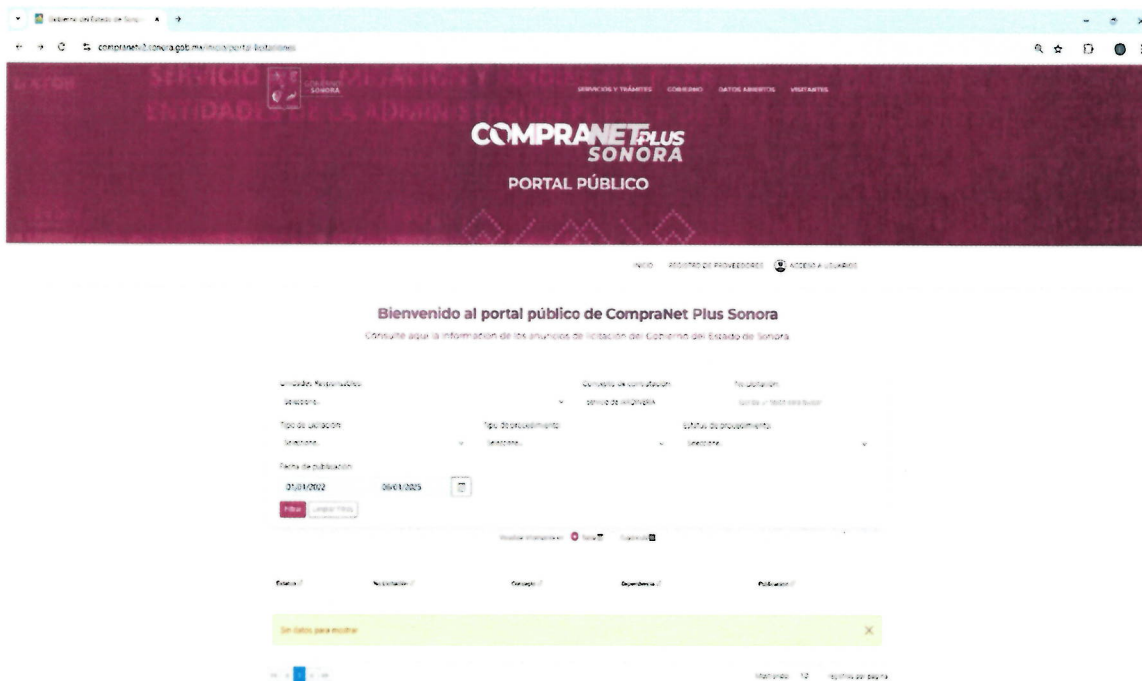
Gobierno del Estado de Sono

compranetv2.sonora.gob.mx/inicio/portal-licitaciones

SERVICIO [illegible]
ENTIDADES DE LA ADMIN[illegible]

GOBIERNO SONORA

SERVICIOS Y TRÁMITES GOBIERNO DATOS ABIERTOS VISITANTES

COMPRANET PLUS SONORA

PORTAL PÚBLICO

INICIO REGISTRO DE PROVEEDORES ACCESO A USUARIOS

Bienvenido al portal público de CompraNet Plus Sonora

Consulte aquí la información de los anuncios de licitación del Gobierno del Estado de Sonora

Unidades Responsables
Seleccione...

Concepto de contratación
servicio de INGENIERIA

No. Licitación
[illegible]

Tipo de Licitación
Seleccione...

Tipo de procedimiento
Seleccione...

Estatus de procedimiento
Seleccione...

Fecha de publicación
01/01/2022 06/01/2025

Filtrar Limpiar Filtros

Mostrar licitaciones en: Tarjeta Tabla

| Estatus | No. Licitación | Concepto | Dependencia | Publicación |
|---|---|---|---|---|

Sin datos para mostrar

Mostrando 12 registros por página